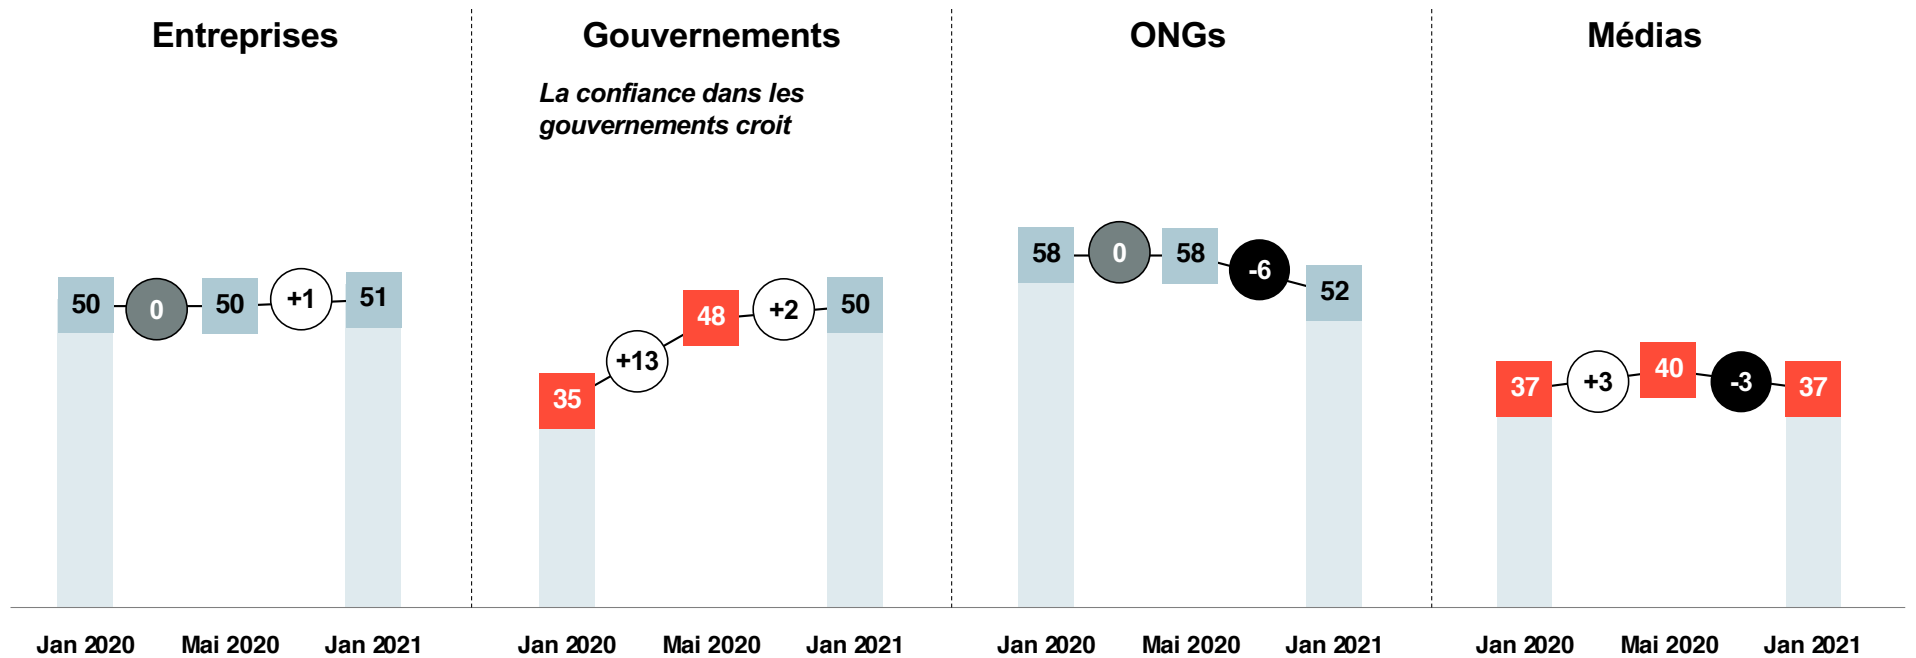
Entreprises

50 0 50 +1 51

Jan 2020 Mai 2020 Jan 2021

Gouvernements

*La confiance dans les gouvernements croit*

35 +13 48 +2 50

Jan 2020 Mai 2020 Jan 2021

ONGs

58 0 58 -6 52

Jan 2020 Mai 2020 Jan 2021

Médias

37 +3 40 -3 37

Jan 2020 Mai 2020 Jan 2021